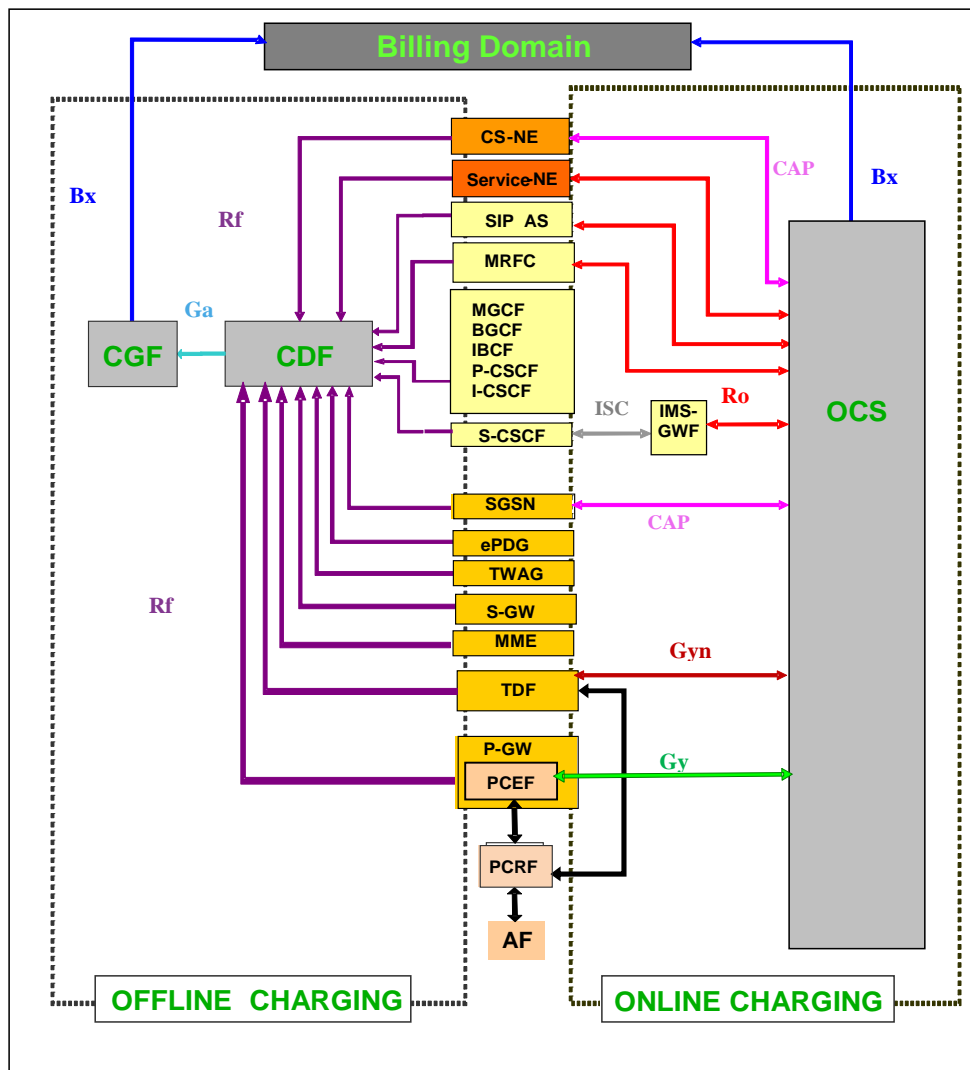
Billing Domain

Bx

Rf

CS-NE

Service-NE

SIP AS

MRFC

MGCF
BGCF
IBCF
P-CSCF
I-CSCF

S-CSCF

CAP

Bx

Ga

CGF

CDF

ISC

IMS-GWF

Ro

OCS

SGSN

CAP

ePDG

TWAG

Rf

S-GW

MME

Gyn

TDF

P-GW

PCEF

Gy

PCRF

AF

OFFLINE CHARGING

ONLINE CHARGING